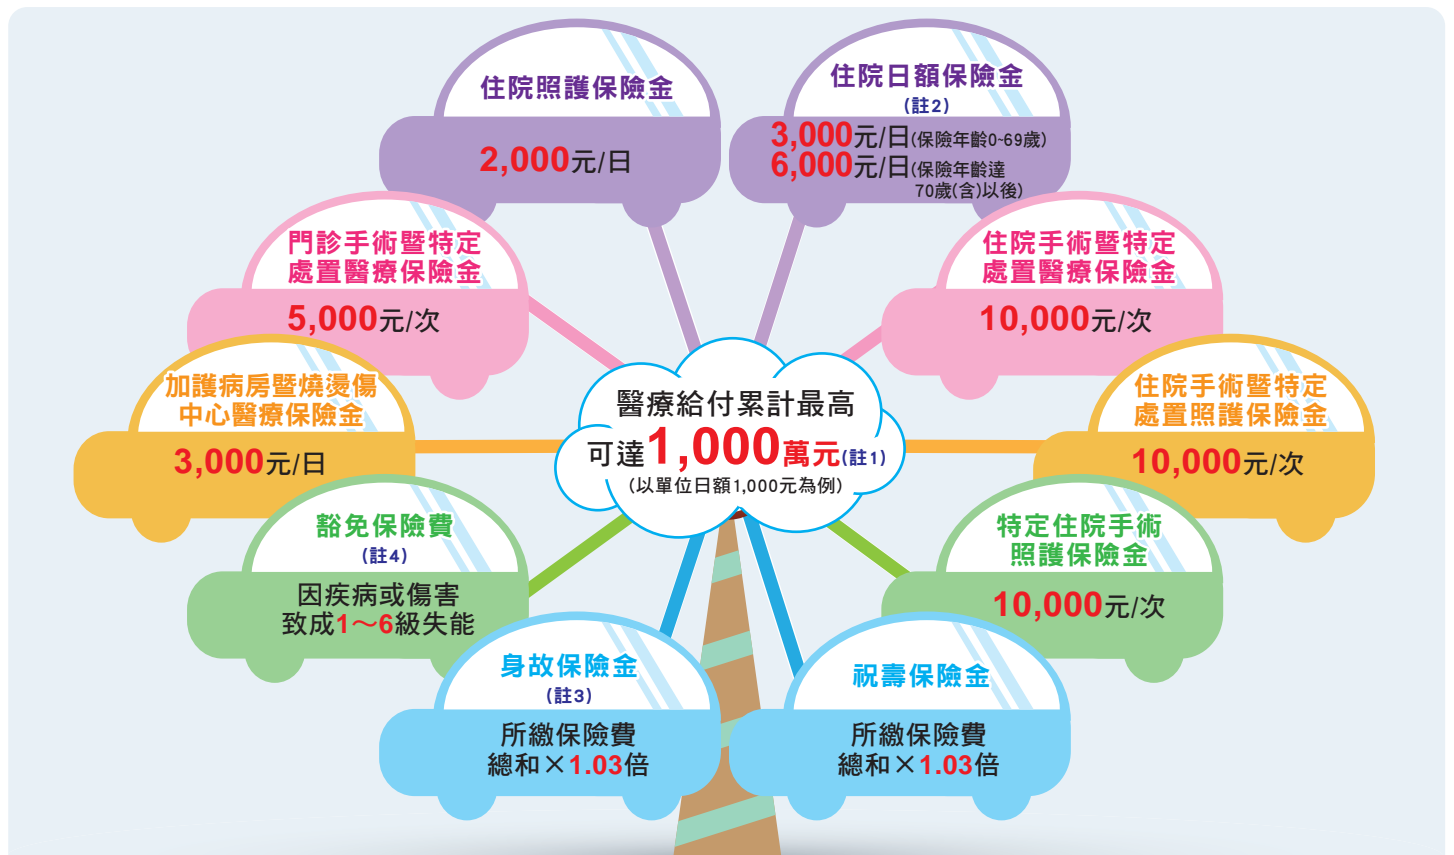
住院照護保險金
2,000元/日

住院日額保險金
(註2)
3,000元/日(保險年齡0~69歲)
6,000元/日(保險年齡達70歲(含)以後)

門診手術暨特定處置醫療保險金
5,000元/次

住院手術暨特定處置醫療保險金
10,000元/次

加護病房暨燒燙傷中心醫療保險金
3,000元/日

醫療給付累計最高
可達1,000萬元(註1)
(以單位日額1,000元為例)

住院手術暨特定處置照護保險金
10,000元/次

豁免保險費
(註4)
因疾病或傷害致成1～6級失能

特定住院手術照護保險金
10,000元/次

身故保險金
(註3)
所繳保險費總和×1.03倍

祝壽保險金
所繳保險費總和×1.03倍